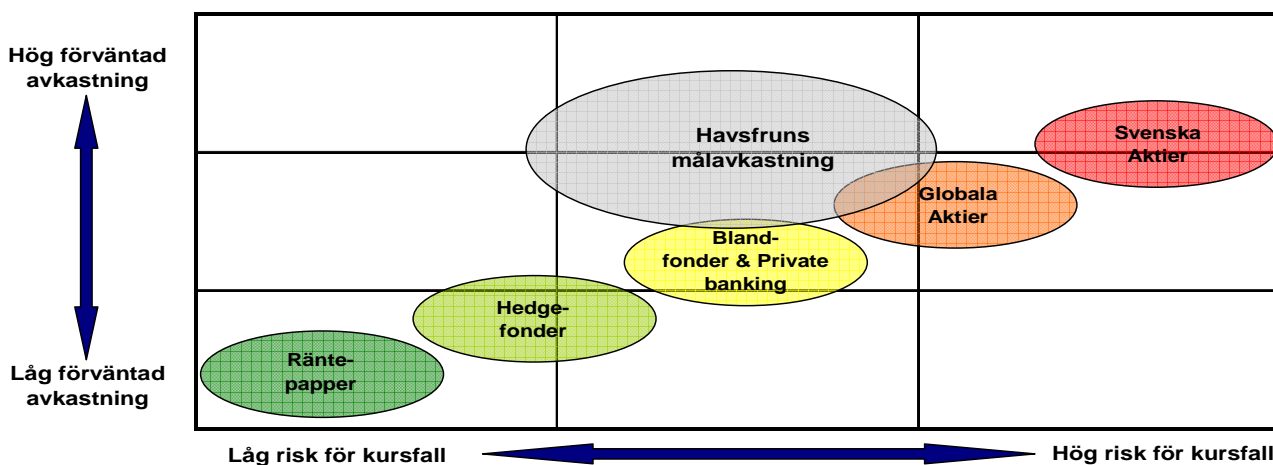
Hög förväntad avkastning

Låg förväntad avkastning

Havsfruns målavkastning

Svenska Aktier

Globala Aktier

Blandfonder & Private banking

Hedgefonder

Räntepapper

Låg risk för kursfall

Hög risk för kursfall